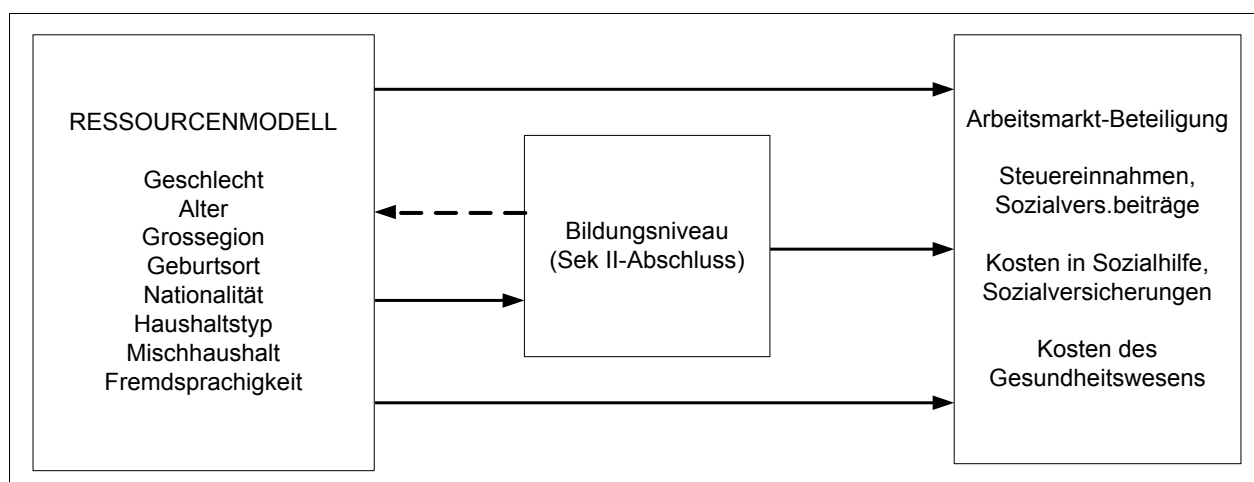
RESSOURCENMODELL

Geschlecht
Alter
Grossegion
Geburtsort
Nationalität
Haushaltstyp
Mischhaushalt
Fremdsprachigkeit

Bildungsniveau
(Sek II-Abschluss)

Arbeitsmarkt-Beteiligung

Steuereinnahmen,
Sozialvers.beiträge

Kosten in Sozialhilfe,
Sozialversicherungen

Kosten des
Gesundheitswesens